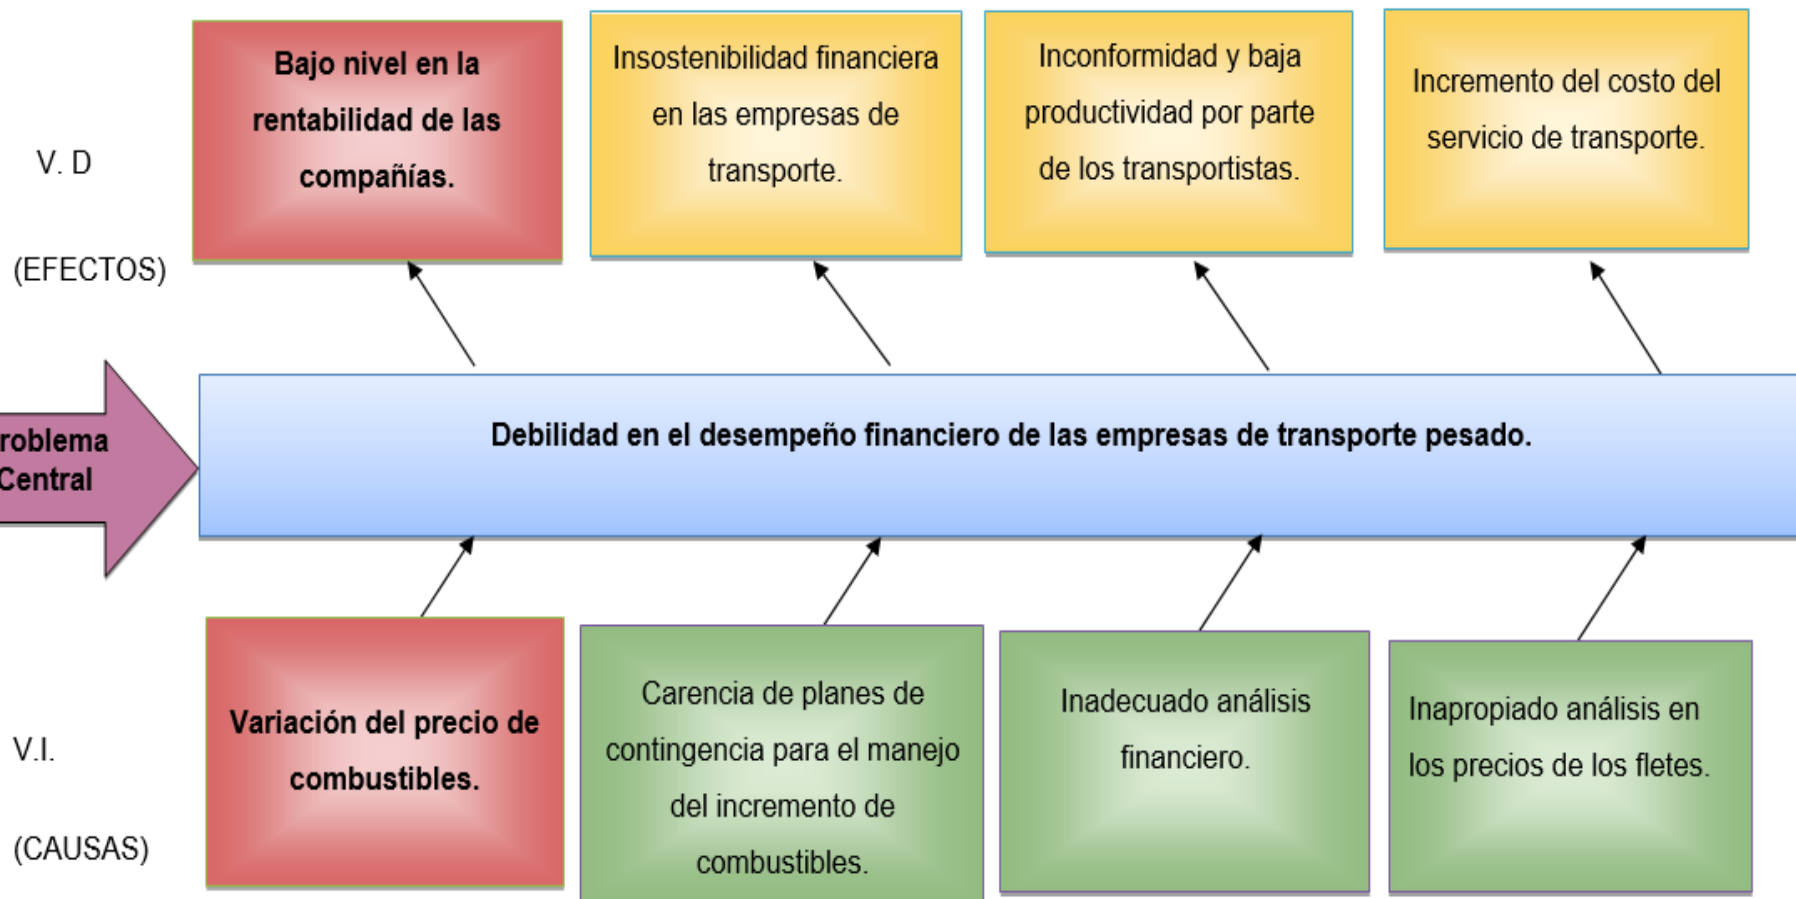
V. D

(EFECTOS)

Bajo nivel en la rentabilidad de las compañías.

Insostenibilidad financiera en las empresas de transporte.

Inconformidad y baja productividad por parte de los transportistas.

Incremento del costo del servicio de transporte.

roblema Central

Debilidad en el desempeño financiero de las empresas de transporte pesado.

V.I.

(CAUSAS)

Variación del precio de combustibles.

Carencia de planes de contingencia para el manejo del incremento de combustibles.

Inadecuado análisis financiero.

Inapropiado análisis en los precios de los fletes.